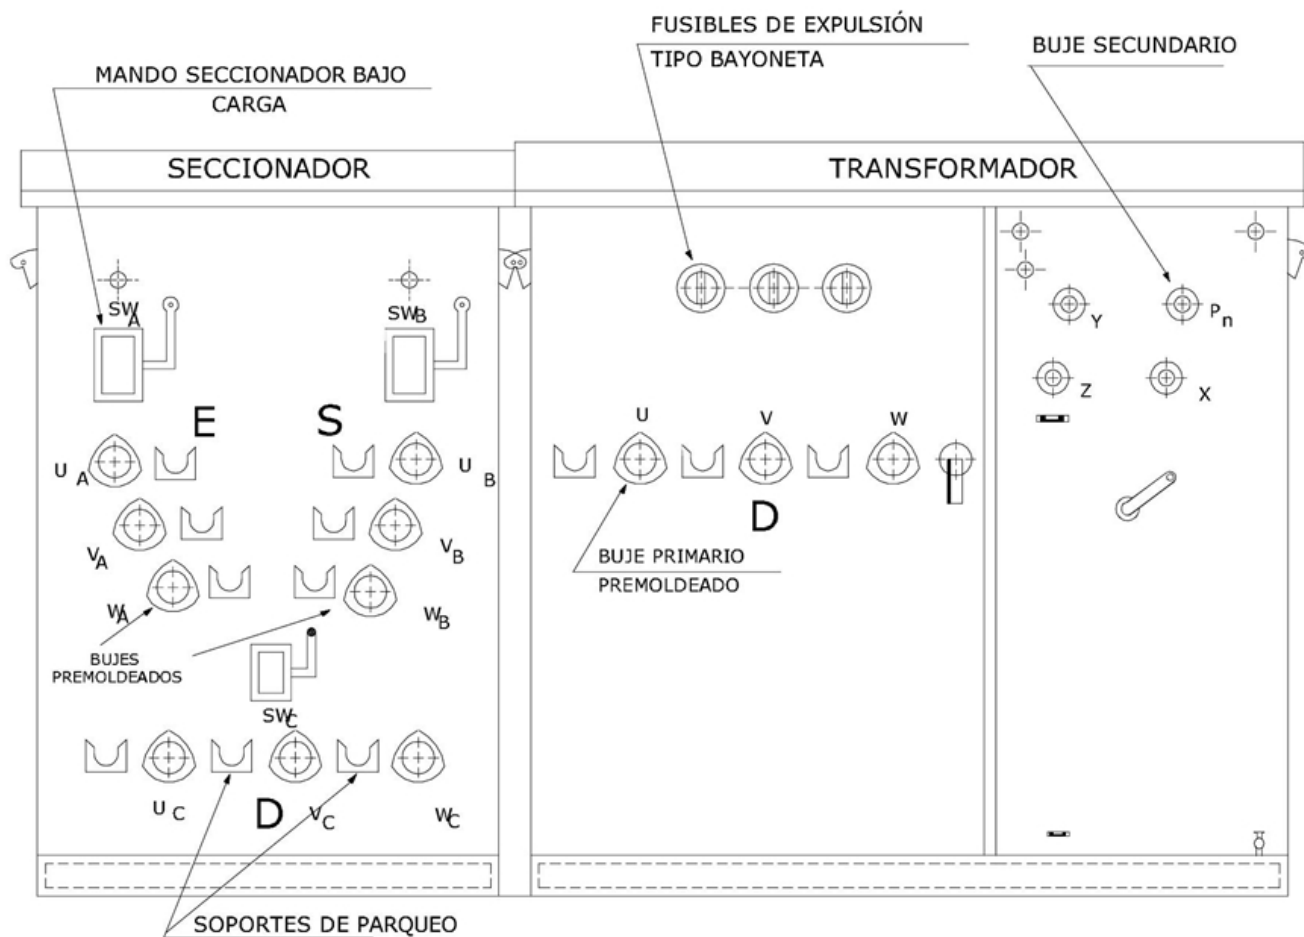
FUSIBLES DE EXPULSIÓN
TIPO BAYONETA

BUJE SECUNDARIO

MANDO SECCIONADOR BAJO CARGA

SECCIONADOR

TRANSFORMADOR

$SW_A$

$SW_B$

$Y$

$P_n$

$Z$

$X$

E

S

$U_A$

$U_B$

$V_A$

$V_B$

$W_A$

$W_B$

U

V

W

D

BUJE PRIMARIO
PREMOLDEADO

BUJES
PREMOLDEADOS

$SW_C$

$U_C$

D

$V_C$

$W_C$

SOPORTES DE PARQUEO